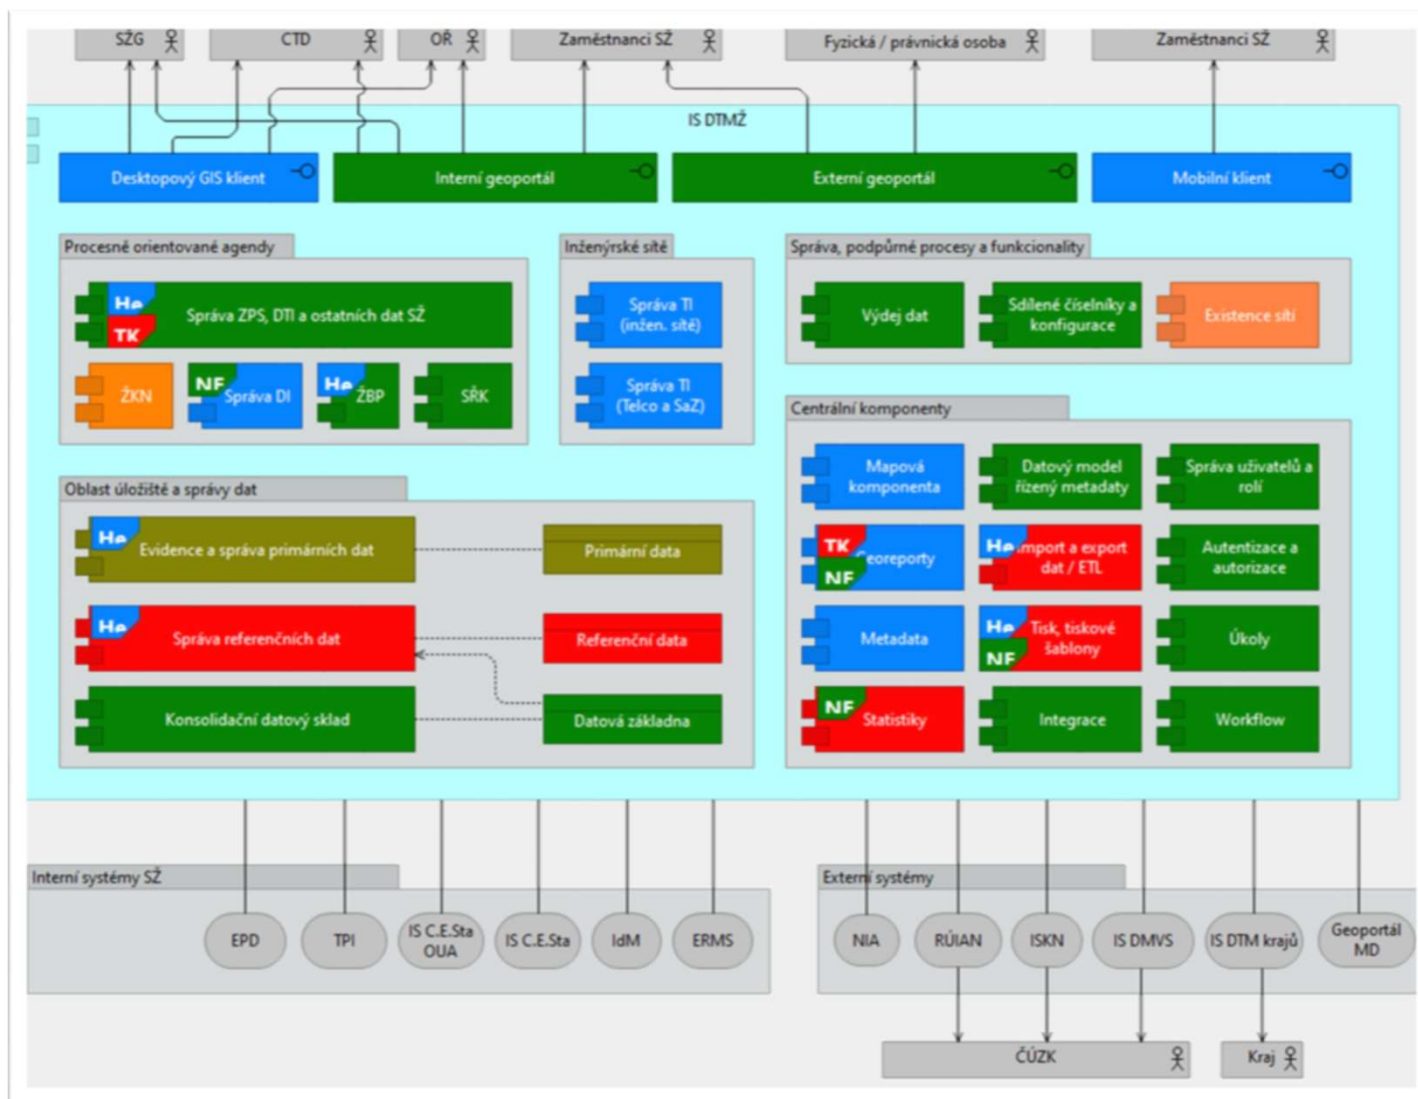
SŽG
CTD
OŘ
Zaměstnanci SŽ
Fyzická / právnická osoba
Zaměstnanci SŽ

IS DTMŽ

Desktopový GIS klient
Interní geoportál
Externí geoportál
Mobilní klient

Procesně orientované agendy
He
TK
Správa ZPS, DTI a ostatních dat SŽ
ŽKN
NF
Správa DI
He
ŽBP
SŘK

Inženýrské sítě
Správa TI (inžen. sítě)
Správa TI (Telco a SaZ)

Správa, podpůrné procesy a funkcionality
Výdej dat
Sdílené číselníky a konfigurace
Existence sítí

Oblast úložiště a správy dat
He
Evidence a správa primárních dat
Primární data
He
Správa referenčních dat
Referenční data
Konsolidační datový sklad
Datová základna

Centrální komponenty
Mapová komponenta
Datový model řízený metadaty
Správa uživatelů a rolí
TK
NF
Georeporty
He
Import a export dat / ETL
Autentizace a autorizace
Metadata
He
NF
Tisk, tiskové šablony
Úkoly
NF
Statistiky
Integrace
Workflow

Interní systémy SŽ
EPD
TPI
IS C.E.Sta OUA
IS C.E.Sta
IdM
ERMS

Externí systémy
NIA
RÚIAN
ISKN
IS DMVS
IS DTM krajů
Geoportál MD

ČÚZK
Kraj